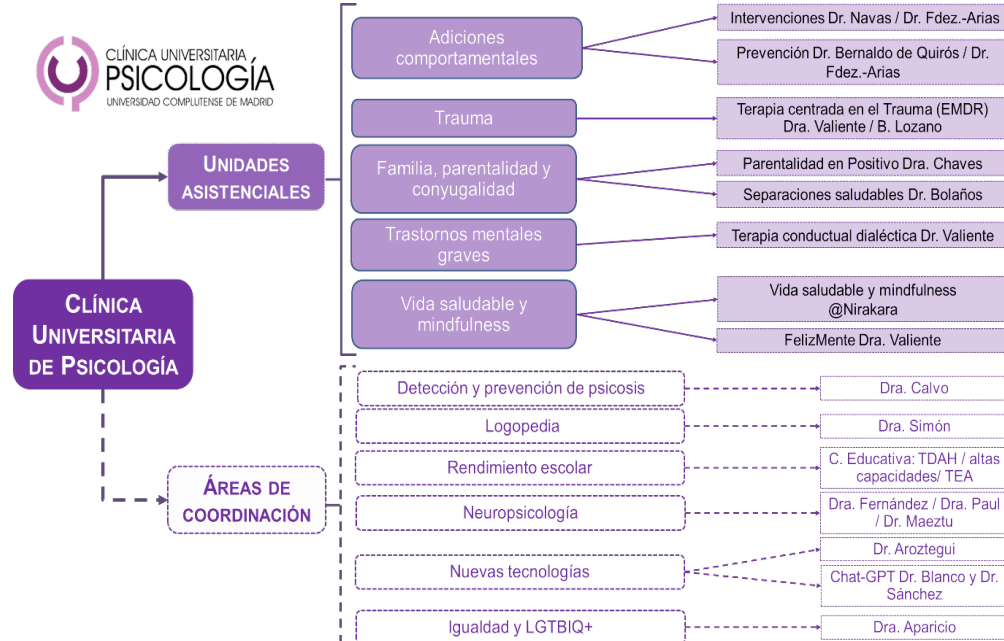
CLÍNICA UNIVERSITARIA
PSICOLOGÍA
UNIVERSIDAD COMPLUTENSE DE MADRID

CLÍNICA UNIVERSITARIA DE PSICOLOGÍA

UNIDADES ASISTENCIALES

Adiciones comportamentales
Intervenciones Dr. Navas / Dr. Fdez.-Arias
Prevención Dr. Bernaldo de Quirós / Dr. Fdez.-Arias

Trauma
Terapia centrada en el Trauma (EMDR) Dra. Valiente / B. Lozano

Familia, parentalidad y conyugalidad
Parentalidad en Positivo Dra. Chaves
Separaciones saludables Dr. Bolaños

Trastornos mentales graves
Terapia conductual dialéctica Dr. Valiente

Vida saludable y mindfulness
Vida saludable y mindfulness @Nirakara
FelizMente Dra. Valiente

ÁREAS DE COORDINACIÓN

Detección y prevención de psicosis
Dra. Calvo

Logopedia
Dra. Simón

Rendimiento escolar
C. Educativa: TDAH / altas capacidades/ TEA

Neuropsicología
Dra. Fernández / Dra. Paul / Dr. Maeztu

Nuevas tecnologías
Dr. Aroztegui
Chat-GPT Dr. Blanco y Dr. Sánchez

Igualdad y LGTBIQ+
Dra. Aparicio